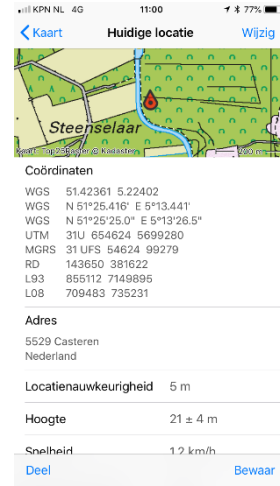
KPN NL 4G 11:00 77%

< Kaart Huidige locatie Wijzig

Steenselaar

Kaart: Top25raster © Kadaster 200 m

Coördinaten

| | |
|---|---|
| WGS | 51.42361 5.22402 |
| WGS | N 51°25.416' E 5°13.441' |
| WGS | N 51°25'25.0" E 5°13'26.5" |
| UTM | 31U 654624 5699280 |
| MGRS | 31 UFS 54624 99279 |
| RD | 143650 381622 |
| L93 | 855112 7149895 |
| L08 | 709483 735231 |

Adres

5529 Casteren
Nederland

Locatienauwkeurigheid 5 m

Hoogte 21 ± 4 m

Snelheid 1.2 km/h

Deel Bewaar